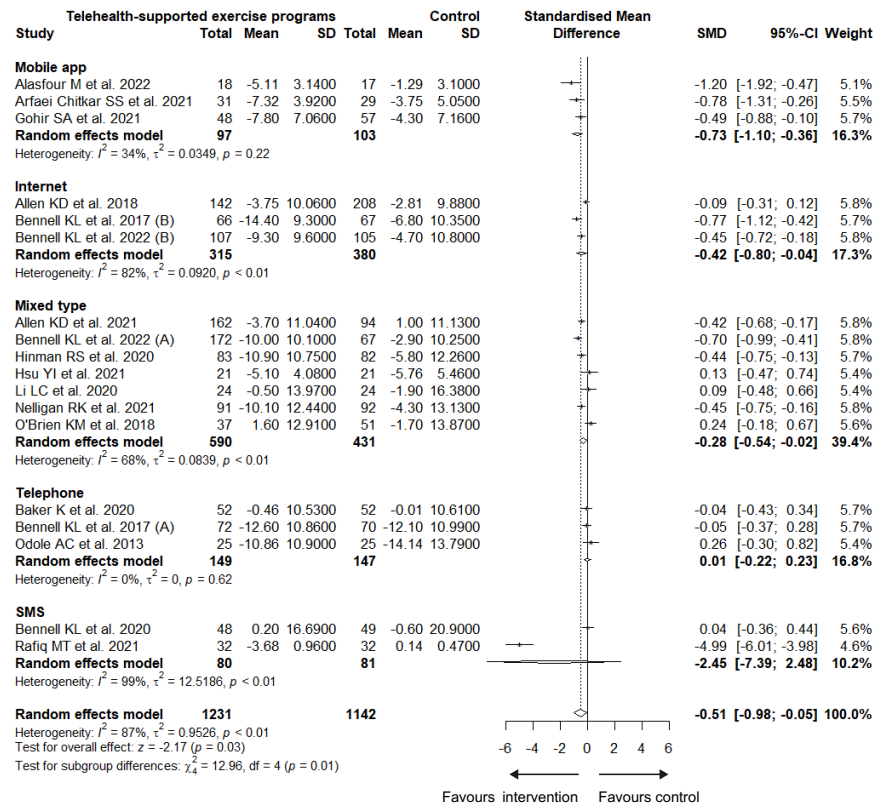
| Study | Telehealth-supported exercise programs Total | Mean | SD | Control Total | Mean | SD | Standardised Mean Difference | SMD | 95%-CI | Weight |
|---|---|---|---|---|---|---|---|---|---|---|
| **Mobile app** | | | | | | | | | | |
| Alasfour M et al. 2022 | 18 | -5.11 | 3.1400 | 17 | -1.29 | 3.1000 | | -1.20 | [-1.92; -0.47] | 5.1% |
| Arfaei Chitkar SS et al. 2021 | 31 | -7.32 | 3.9200 | 29 | -3.75 | 5.0500 | | -0.78 | [-1.31; -0.26] | 5.5% |
| Gohir SA et al. 2021 | 48 | -7.80 | 7.0600 | 57 | -4.30 | 7.1600 | | -0.49 | [-0.88; -0.10] | 5.7% |
| **Random effects model** | **97** | | | **103** | | | | **-0.73** | **[-1.10; -0.36]** | **16.3%** |
| Heterogeneity: $I^2$ = 34%, $\tau^2$ = 0.0349, $p$ = 0.22 | | | | | | | | | | |
| **Internet** | | | | | | | | | | |
| Allen KD et al. 2018 | 142 | -3.75 | 10.0600 | 208 | -2.81 | 9.8800 | | -0.09 | [-0.31; 0.12] | 5.8% |
| Bennell KL et al. 2017 (B) | 66 | -14.40 | 9.3000 | 67 | -6.80 | 10.3500 | | -0.77 | [-1.12; -0.42] | 5.7% |
| Bennell KL et al. 2022 (B) | 107 | -9.30 | 9.6000 | 105 | -4.70 | 10.8000 | | -0.45 | [-0.72; -0.18] | 5.8% |
| **Random effects model** | **315** | | | **380** | | | | **-0.42** | **[-0.80; -0.04]** | **17.3%** |
| Heterogeneity: $I^2$ = 82%, $\tau^2$ = 0.0920, $p$ < 0.01 | | | | | | | | | | |
| **Mixed type** | | | | | | | | | | |
| Allen KD et al. 2021 | 162 | -3.70 | 11.0400 | 94 | 1.00 | 11.1300 | | -0.42 | [-0.68; -0.17] | 5.8% |
| Bennell KL et al. 2022 (A) | 172 | -10.00 | 10.1000 | 67 | -2.90 | 10.2500 | | -0.70 | [-0.99; -0.41] | 5.8% |
| Hinman RS et al. 2020 | 83 | -10.90 | 10.7500 | 82 | -5.80 | 12.2600 | | -0.44 | [-0.75; -0.13] | 5.7% |
| Hsu YI et al. 2021 | 21 | -5.10 | 4.0800 | 21 | -5.76 | 5.4600 | | 0.13 | [-0.47; 0.74] | 5.4% |
| Li LC et al. 2020 | 24 | -0.50 | 13.9700 | 24 | -1.90 | 16.3800 | | 0.09 | [-0.48; 0.66] | 5.4% |
| Nelligan RK et al. 2021 | 91 | -10.10 | 12.4400 | 92 | -4.30 | 13.1300 | | -0.45 | [-0.75; -0.16] | 5.8% |
| O'Brien KM et al. 2018 | 37 | 1.60 | 12.9100 | 51 | -1.70 | 13.8700 | | 0.24 | [-0.18; 0.67] | 5.6% |
| **Random effects model** | **590** | | | **431** | | | | **-0.28** | **[-0.54; -0.02]** | **39.4%** |
| Heterogeneity: $I^2$ = 68%, $\tau^2$ = 0.0839, $p$ < 0.01 | | | | | | | | | | |
| **Telephone** | | | | | | | | | | |
| Baker K et al. 2020 | 52 | -0.46 | 10.5300 | 52 | -0.01 | 10.6100 | | -0.04 | [-0.43; 0.34] | 5.7% |
| Bennell KL et al. 2017 (A) | 72 | -12.60 | 10.8600 | 70 | -12.10 | 10.9900 | | -0.05 | [-0.37; 0.28] | 5.7% |
| Odole AC et al. 2013 | 25 | -10.86 | 10.9000 | 25 | -14.14 | 13.7900 | | 0.26 | [-0.30; 0.82] | 5.4% |
| **Random effects model** | **149** | | | **147** | | | | **0.01** | **[-0.22; 0.23]** | **16.8%** |
| Heterogeneity: $I^2$ = 0%, $\tau^2$ = 0, $p$ = 0.62 | | | | | | | | | | |
| **SMS** | | | | | | | | | | |
| Bennell KL et al. 2020 | 48 | 0.20 | 16.6900 | 49 | -0.60 | 20.9000 | | 0.04 | [-0.36; 0.44] | 5.6% |
| Rafiq MT et al. 2021 | 32 | -3.68 | 0.9600 | 32 | 0.14 | 0.4700 | | -4.99 | [-6.01; -3.98] | 4.6% |
| **Random effects model** | **80** | | | **81** | | | | **-2.45** | **[-7.39; 2.48]** | **10.2%** |
| Heterogeneity: $I^2$ = 99%, $\tau^2$ = 12.5186, $p$ < 0.01 | | | | | | | | | | |
| **Random effects model** | **1231** | | | **1142** | | | | **-0.51** | **[-0.98; -0.05]** | **100.0%** |

Heterogeneity: $I^2$ = 87%, $\tau^2$ = 0.9526, $p$ < 0.01
Test for overall effect: $z$ = -2.17 ($p$ = 0.03)
Test for subgroup differences: $\chi^2_4$ = 12.96, df = 4 ($p$ = 0.01)

-6 -4 -2 0 2 4 6

Favours intervention Favours control